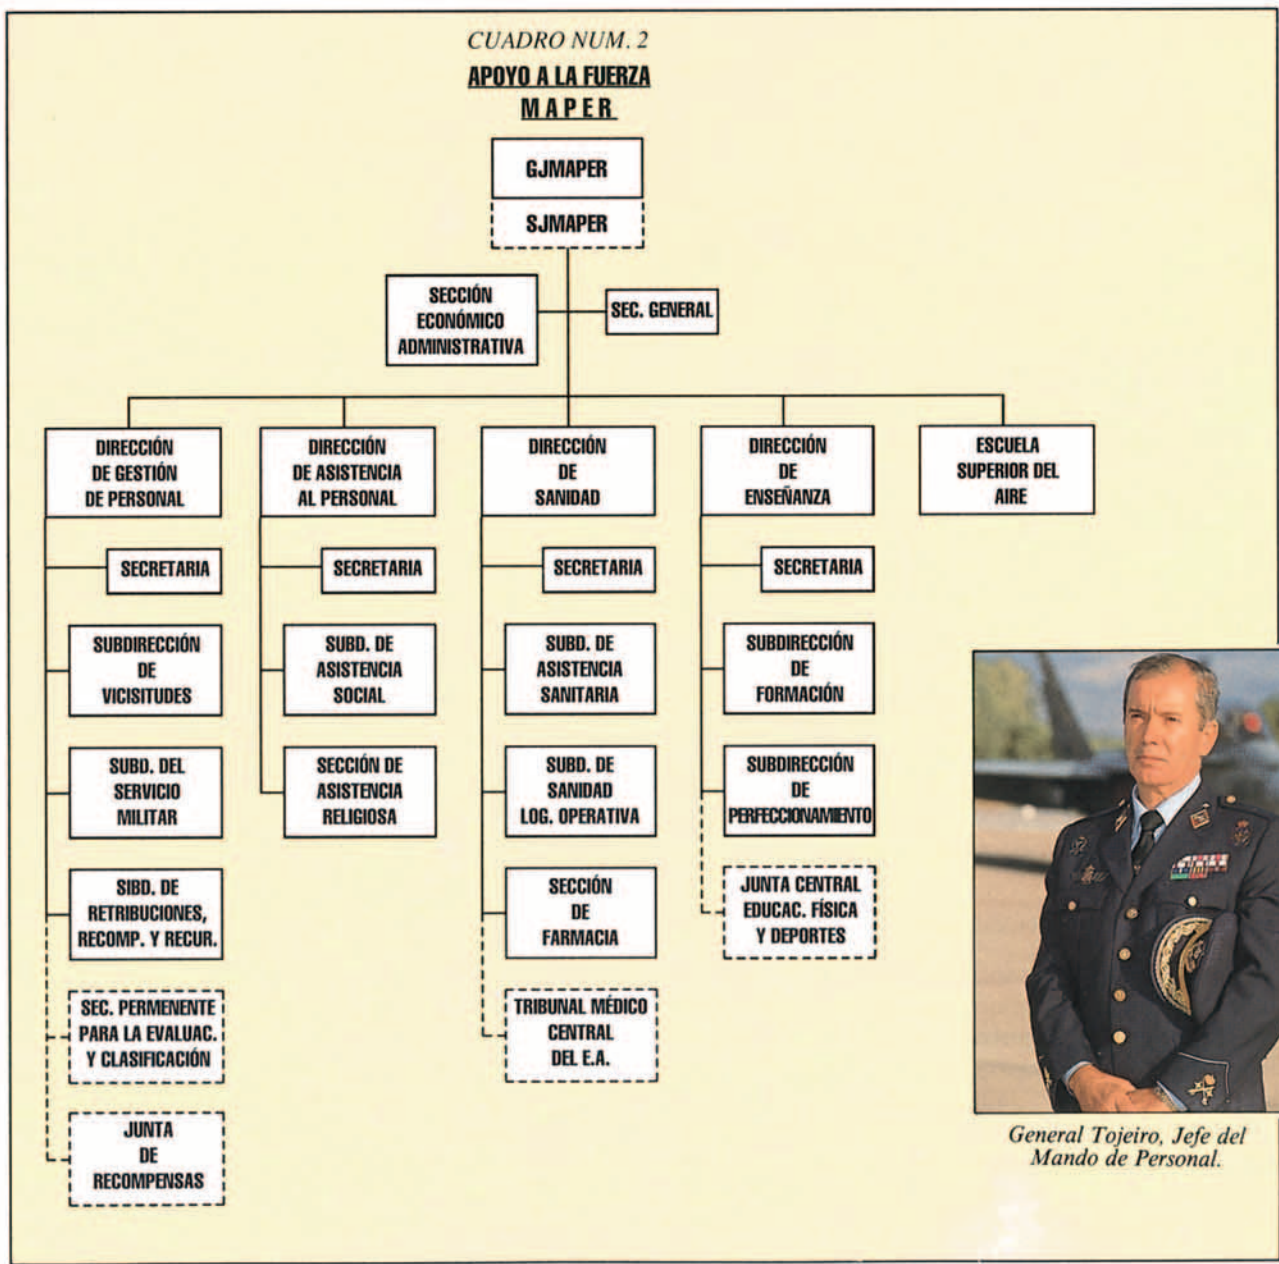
CUADRO NUM. 2

APOYO A LA FUERZA

MAPER

GJMAPER

SJMAPER

SECCIÓN ECONÓMICO ADMINISTRATIVA

SEC. GENERAL

DIRECCIÓN DE GESTIÓN DE PERSONAL

SECRETARIA

SUBDIRECCIÓN DE VICISITUDES

SUBD. DEL SERVICIO MILITAR

SIBD. DE RETRIBUCIONES, RECOMP. Y RECUR.

SEC. PERMENENTE PARA LA EVALUAC. Y CLASIFICACIÓN

JUNTA DE RECOMPENSAS

DIRECCIÓN DE ASISTENCIA AL PERSONAL

SECRETARIA

SUBD. DE ASISTENCIA SOCIAL

SECCIÓN DE ASISTENCIA RELIGIOSA

DIRECCIÓN DE SANIDAD

SECRETARIA

SUBD. DE ASISTENCIA SANITARIA

SUBD. DE SANIDAD LOG. OPERATIVA

SECCIÓN DE FARMACIA

TRIBUNAL MÉDICO CENTRAL DEL E.A.

DIRECCIÓN DE ENSEÑANZA

SECRETARIA

SUBDIRECCIÓN DE FORMACIÓN

SUBDIRECCIÓN DE PERFECCIONAMIENTO

JUNTA CENTRAL EDUCAC. FÍSICA Y DEPORTES

ESCUELA SUPERIOR DEL AIRE

General Tojeiro, Jefe del Mando de Personal.